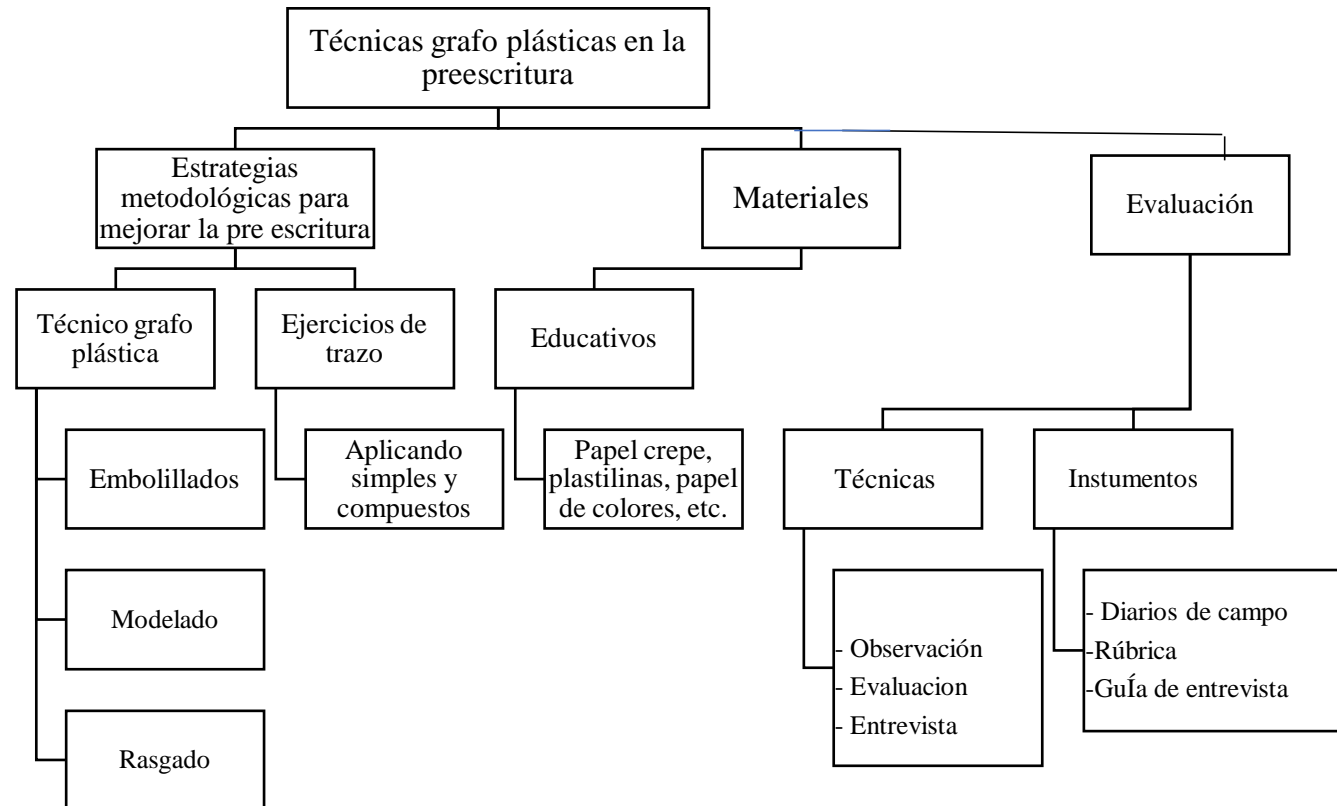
Técnicas grafo plásticas en la preescritura

Estrategias metodológicas para mejorar la pre escritura

Materiales

Evaluación

Técnico grafo plástica

Ejercicios de trazo

Educativos

Embolillados

Aplicando simples y compuestos

Papel crepe, plastilinas, papel de colores, etc.

Técnicas

Instumentos

Modelado

- Observación
- Evaluacion
- Entrevista

- Diarios de campo
-Rúbrica
-GuÍa de entrevista

Rasgado